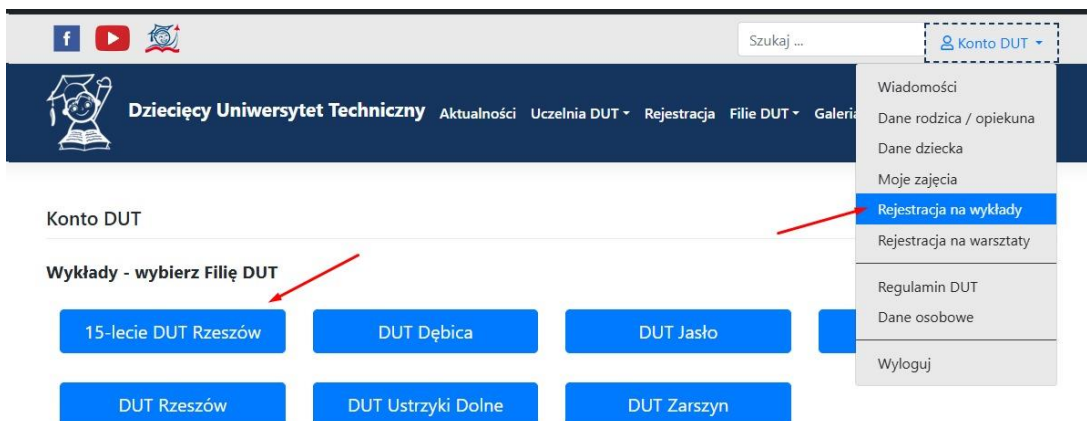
Szukaj ...

Konto DUT

Dziecięcy Uniwersytet Techniczny Aktualności Uczelnia DUT Rejestracja Filie DUT Galeri

Wiadomości
Dane rodzica / opiekuna
Dane dziecka
Moje zajęcia
Rejestracja na wykłady
Rejestracja na warsztaty
Regulamin DUT
Dane osobowe
Wyloguj

Konto DUT

Wykłady - wybierz Filię DUT

15-lecie DUT Rzeszów
DUT Dębica
DUT Jasło
DUT Rzeszów
DUT Ustrzyki Dolne
DUT Zarszyn